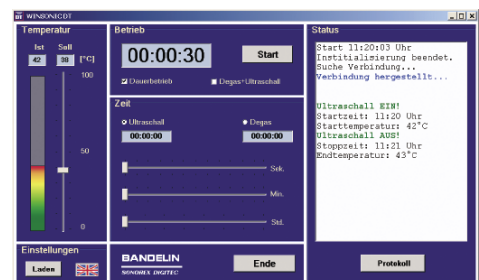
WINSONICDT

Temperatur

Ist Soll [°C]

42 38

100

50

0

Betrieb

00:00:30

Start

Dauerbetrieb

Degas+Ultraschall

Zeit

Ultraschall

00:00:00

Degas

00:00:00

Sek.

Min.

Std.

Status

Start 11:20:03 Uhr
Institialimierung beendet.
Suche Verbindung...
Verbindung hergestellt...

Ultraschall EIN!
Startzeit: 11:20 Uhr
Starttemperatur: 42°C
Ultraschall AUS!
Stoppzeit: 11:21 Uhr
Endtemperatur: 43°C

Einstellungen

Laden

BANDELIN
SONOREX DIGITEC

Ende

Protokoll